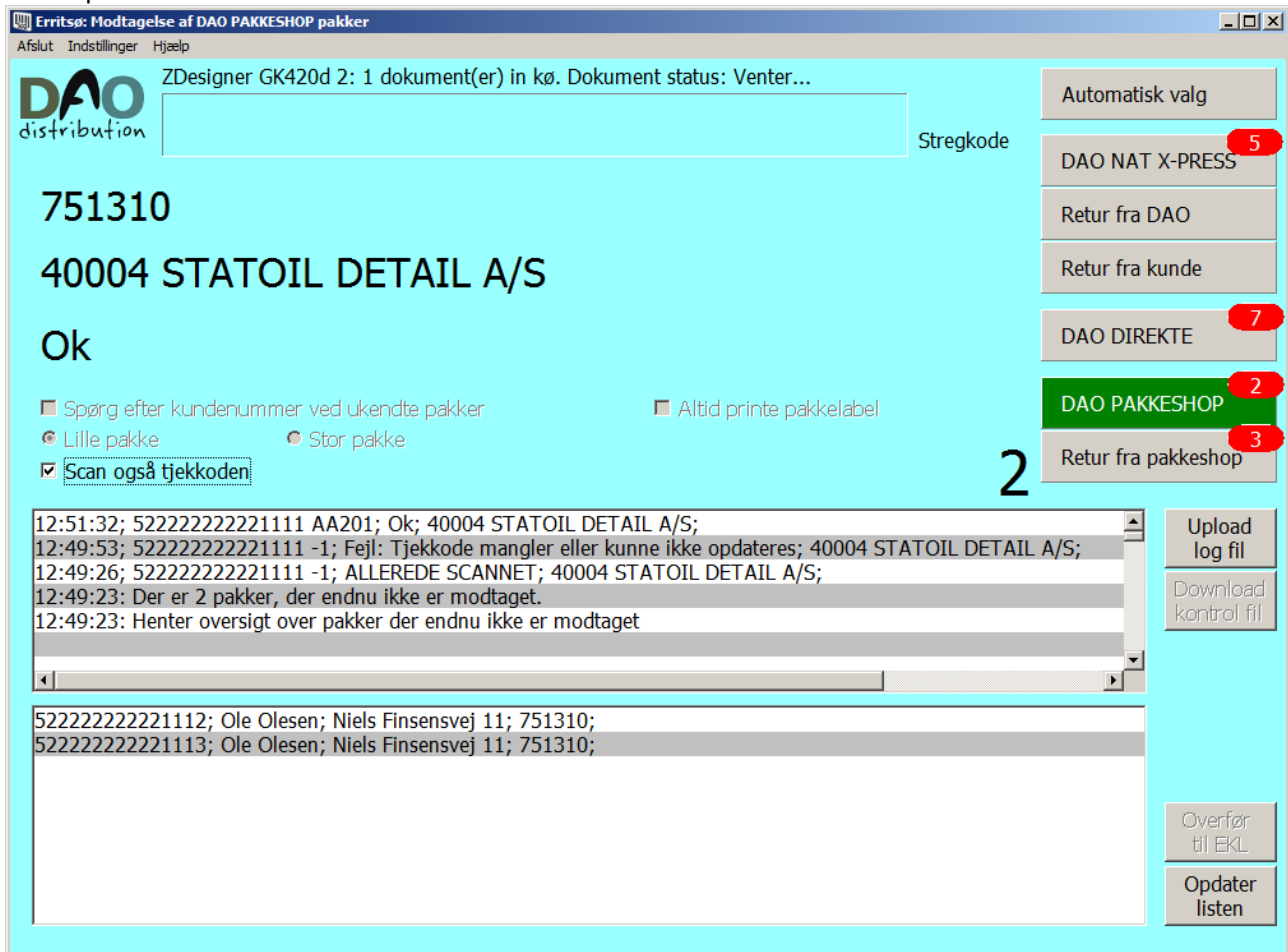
Erritsø: Modtagelse af DAO PAKKESHOP pakker

Afslut Indstillinger Hjælp

DAO distribution

ZDesigner GK420d 2: 1 dokument(er) in kø. Dokument status: Venter...

Stregkode

751310

40004 STATOIL DETAIL A/S

Ok

Spørg efter kundenummer ved ukendte pakker

Altid printe pakkelabel

Lille pakke

Stor pakke

Scan også tjekkoden

Automatisk valg

DAO NAT X-PRESS 5

Retur fra DAO

Retur fra kunde

DAO DIREKTE 7

DAO PAKKESHOP 2

Retur fra pakkeshop 3

2

12:51:32; 522222222221111 AA201; Ok; 40004 STATOIL DETAIL A/S;
12:49:53; 522222222221111 -1; Fejl: Tjekkode mangler eller kunne ikke opdateres; 40004 STATOIL DETAIL A/S;
12:49:26; 522222222221111 -1; ALLEREDE SCANNET; 40004 STATOIL DETAIL A/S;
12:49:23: Der er 2 pakker, der endnu ikke er modtaget.
12:49:23: Henter oversigt over pakker der endnu ikke er modtaget

Upload log fil

Download kontrol fil

522222222221112; Ole Olesen; Niels Finsensvej 11; 751310;
522222222221113; Ole Olesen; Niels Finsensvej 11; 751310;

Overfør til EKL

Opdater listen